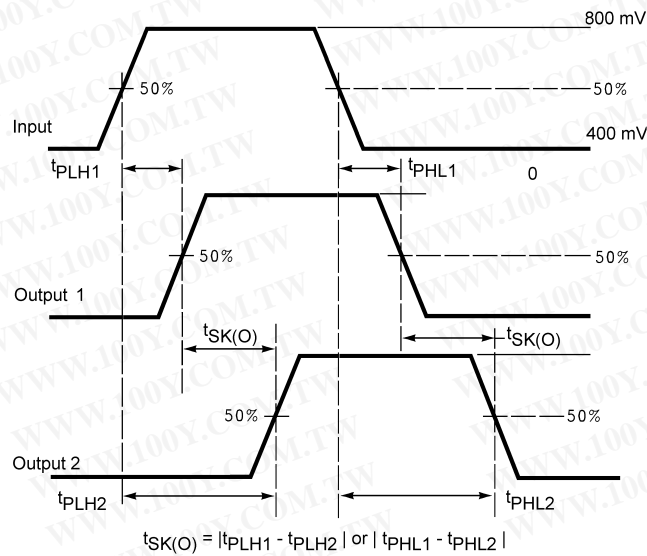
800 mV

50%

50%

Input

400 mV

$t_{PLH1}$

$t_{PHL1}$

0

50%

50%

Output 1

$t_{SK(O)}$

$t_{SK(O)}$

50%

50%

Output 2

$t_{PLH2}$

$t_{PHL2}$

$t_{SK(O)} = |t_{PLH1} - t_{PLH2}|$ or $|t_{PHL1} - t_{PHL2}|$

WWW.100Y.COM.TW